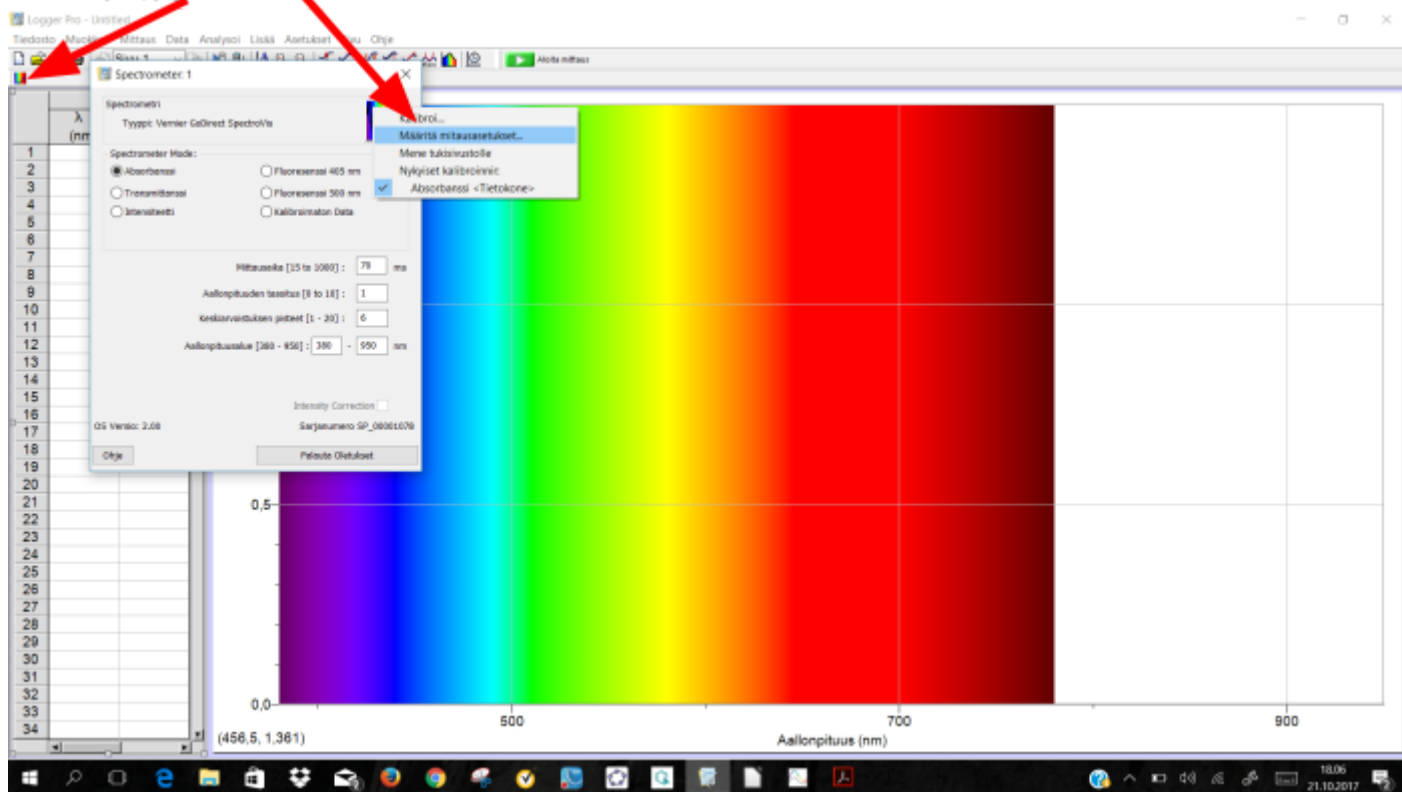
Logger Pro - Untitled

Tiedosto Muokkaa Mittaus Data Analysoi Lisää Asetukset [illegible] Ohje

Sivu 1

Aloita mittaus

Spectrometer: 1

Spectrometri

Tyyppi: Vernier GoDirect SpectroVis

Spectrometer Mode:

Absorbanssi

Transmittanssi

Intensiteetti

Fluoresenssi 405 nm

Fluoresenssi 500 nm

Kalibroimaton Data

Mittausaika [15 to 1000] : 79 ms

Aallonpituuden tasoitus [0 to 10] : 1

Keskiarvoistuksen pisteet [1 - 20] : 6

Aallonpituusalue [380 - 950] : 380 - 950 nm

Intensity Correction

OS Versio: 2.08

Sarjanumero SP_00001078

Ohje

Palauta Oletukset

Kalibroi...

Määritä mittausasetukset...

Mene tukisivustolle

Nykyiset kalibroinnit:

Absorbanssi <Tietokone>

λ (nm

1
2
3
4
5
6
7
8
9
10
11
12
13
14
15
16
17
18
19
20
21
22
23
24
25
26
27
28
29
30
31
32
33
34

0,5

0,0

500

700

900

Aallonpituus (nm)

(456,5, 1,361)

18.06
21.10.2017